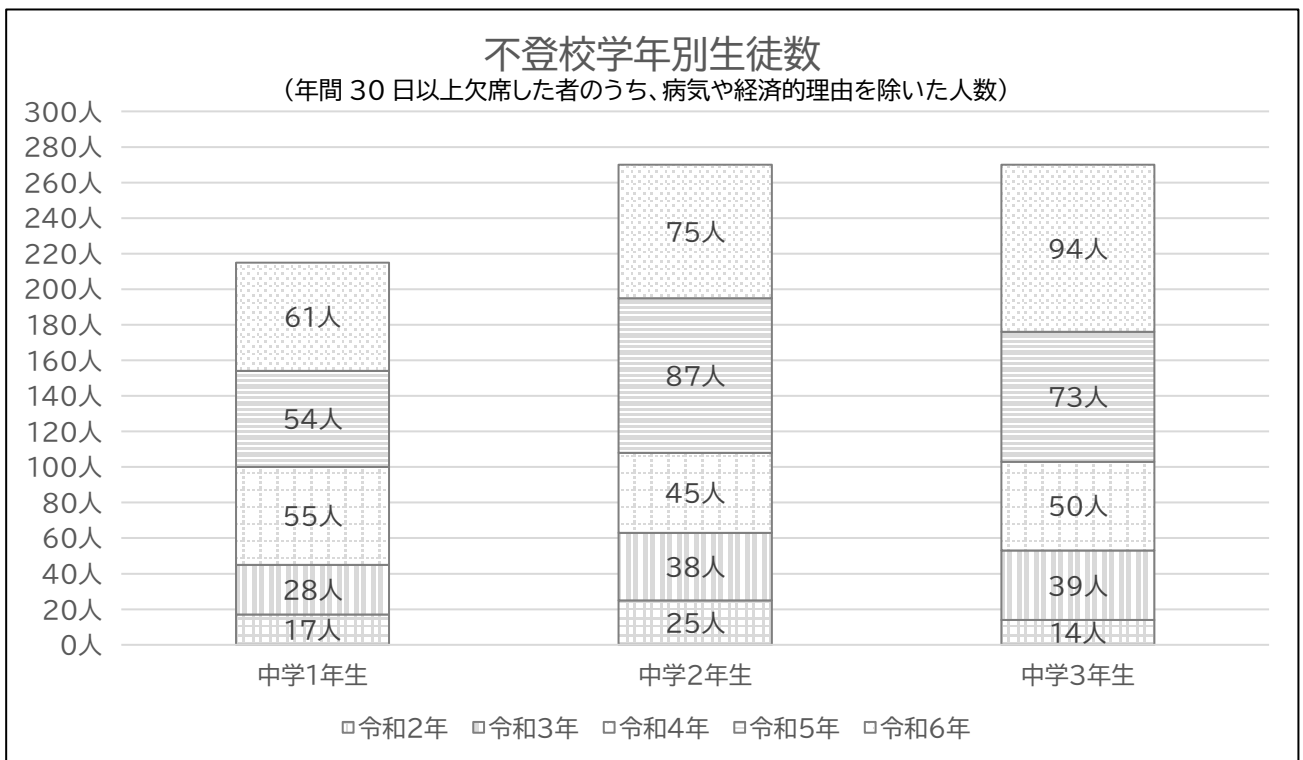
不登校学年別生徒数
（年間 30 日以上欠席した者のうち、病気や経済的理由を除いた人数）

300人
280人
260人
240人
220人
200人
180人
160人
140人
120人
100人
80人
60人
40人
20人
0人

| | 中学1年生 | 中学2年生 | 中学3年生 |
|---|---|---|---|
| 令和6年 | 61人 | 75人 | 94人 |
| 令和5年 | 54人 | 87人 | 73人 |
| 令和4年 | 55人 | 45人 | 50人 |
| 令和3年 | 28人 | 38人 | 39人 |
| 令和2年 | 17人 | 25人 | 14人 |

令和2年 令和3年 令和4年 令和5年 令和6年